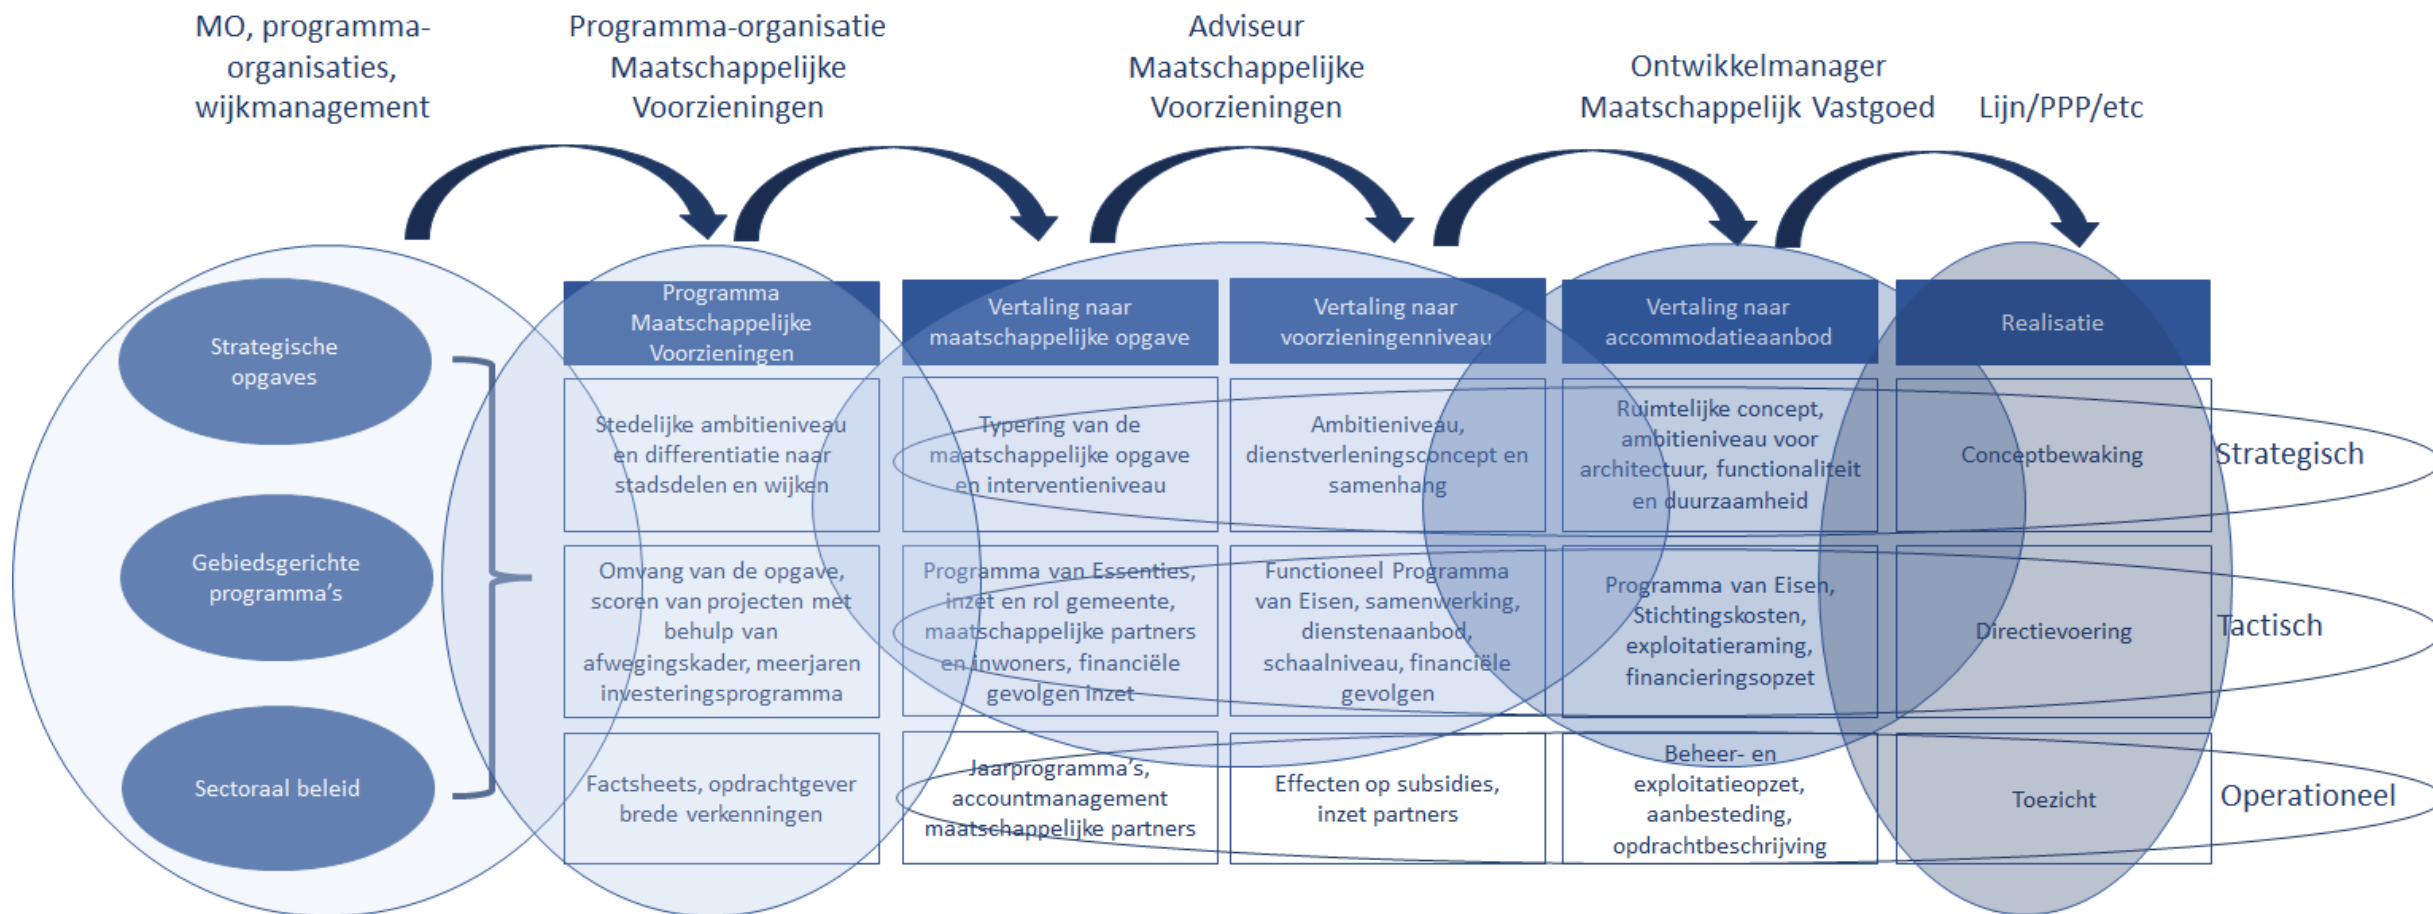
MO, programma-organisaties, wijkmanagement

Programma-organisatie Maatschappelijke Voorzieningen

Adviseur Maatschappelijke Voorzieningen

Ontwikkelmanager Maatschappelijk Vastgoed

Lijn/PPP/etc

Strategische opgaves

Gebiedsgerichte programma's

Sectoraal beleid

| Programma Maatschappelijke Voorzieningen | Vertaling naar maatschappelijke opgave | Vertaling naar voorzieningenniveau | Vertaling naar accommodatieaanbod | Realisatie | |
|---|---|---|---|---|---|
| Stedelijke ambitieniveau en differentiatie naar stadsdelen en wijken | Typering van de maatschappelijke opgave en interventieniveau | Ambitieniveau, dienstverleningsconcept en samenhang | Ruimtelijke concept, ambitieniveau voor architectuur, functionaliteit en duurzaamheid | Conceptbewaking | Strategisch |
| Omvang van de opgave, scoren van projecten met behulp van afwegingskader, meerjaren investeringsprogramma | Programma van Essenties, inzet en rol gemeente, maatschappelijke partners en inwoners, financiële gevolgen Inzet | Functioneel Programma van Eisen, samenwerking, dienstenaanbod, schaalniveau, financiële gevolgen | Programma van Eisen, Stichtingskosten, exploitatieraming, financieringsopzet | Directievoering | Tactisch |
| Factsheets, opdrachtgever brede verkenningen | Jaarprogramma's, accountmanagement maatschappelijke partners | Effecten op subsidies, inzet partners | Beheer- en exploitatieopzet, aanbesteding, opdrachtbeschrijving | Toezicht | Operationeel |